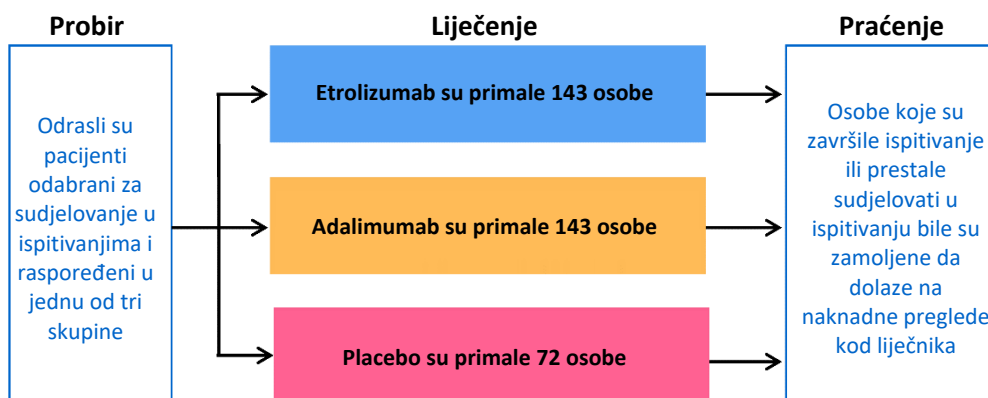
Probir

Odrasli su pacijenti odabrani za sudjelovanje u ispitivanjima i raspoređeni u jednu od tri skupine

Liječenje

Etrolizumab su primale 143 osobe

Adalimumab su primale 143 osobe

Placebo su primale 72 osobe

Praćenje

Osobe koje su završile ispitivanje ili prestale sudjelovati u ispitivanju bile su zamoljene da dolaze na naknadne pregled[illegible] kod liječnika